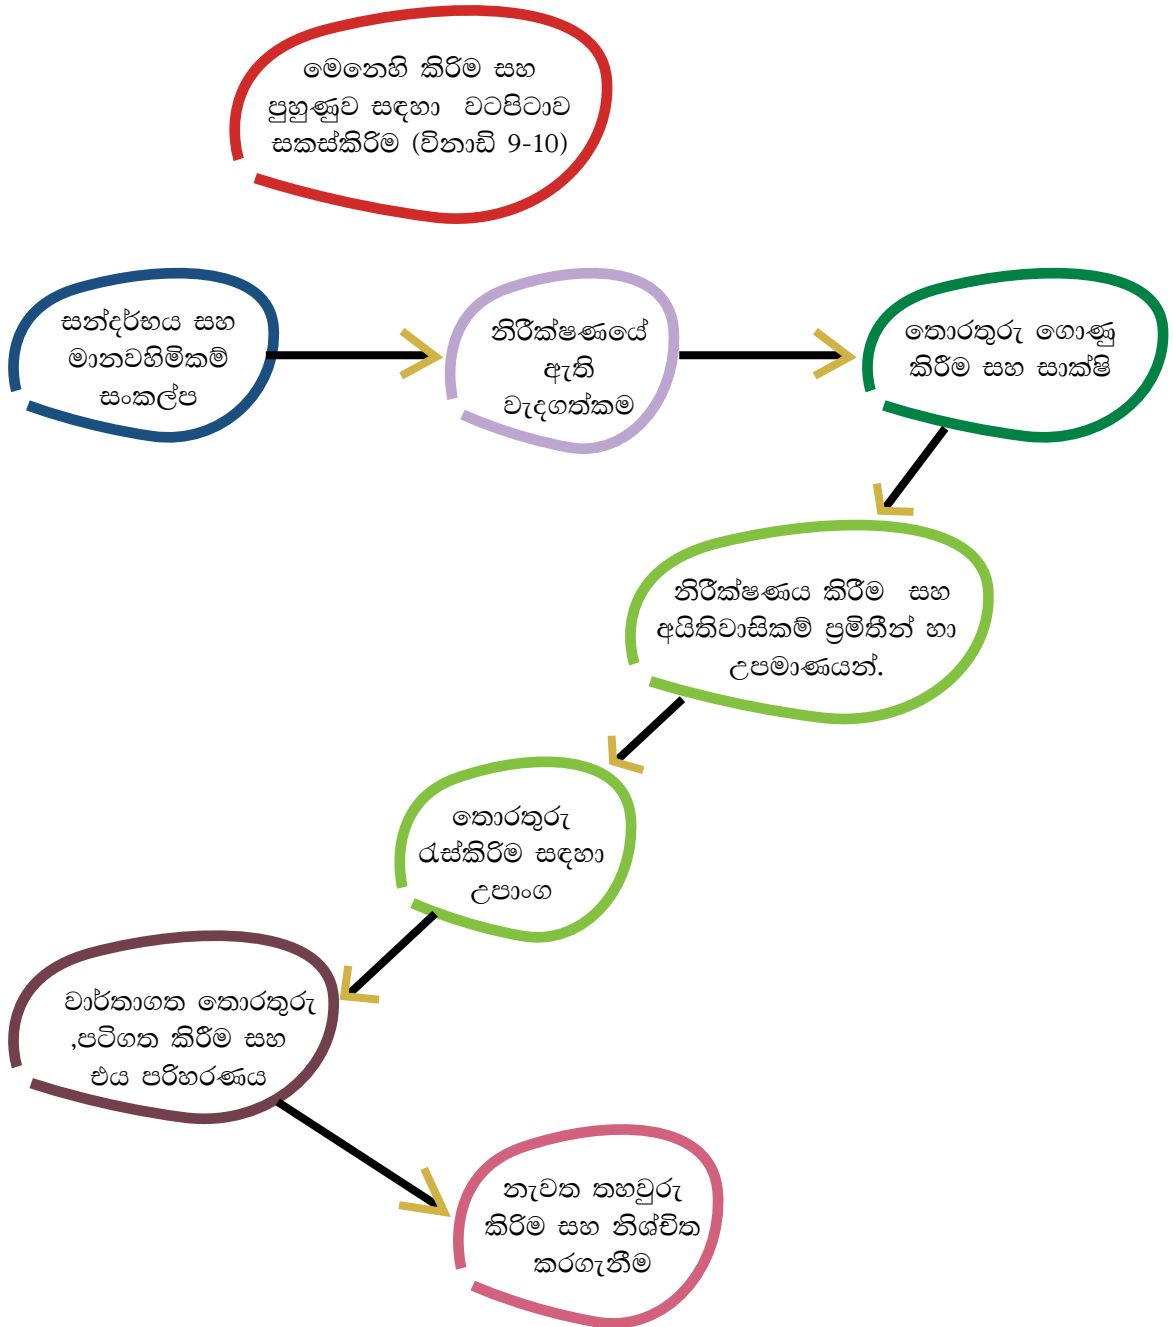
මෙනෙහි කිරීම සහ පුහුණුව සඳහා වටපිටාව සකස්කිරීම (විනාඩි 9-10)

සන්දර්භය සහ මානවහිමිකම් සංකල්ප

නිරීක්ෂණයේ ඇති වැදගත්කම

තොරතුරු ගොණු කිරීම සහ සාක්ෂි

නිරීක්ෂණය කිරීම සහ අයිතිවාසිකම් ප්‍රමිතීන් හා උපමාණයන්.

තොරතුරු රැස්කිරීම සඳහා උපාංග

වාර්තාගත තොරතුරු ,පටිගත කිරීම සහ එය පරිහරණය

නැවත තහවුරු කිරීම සහ නිශ්චිත කරගැනීම